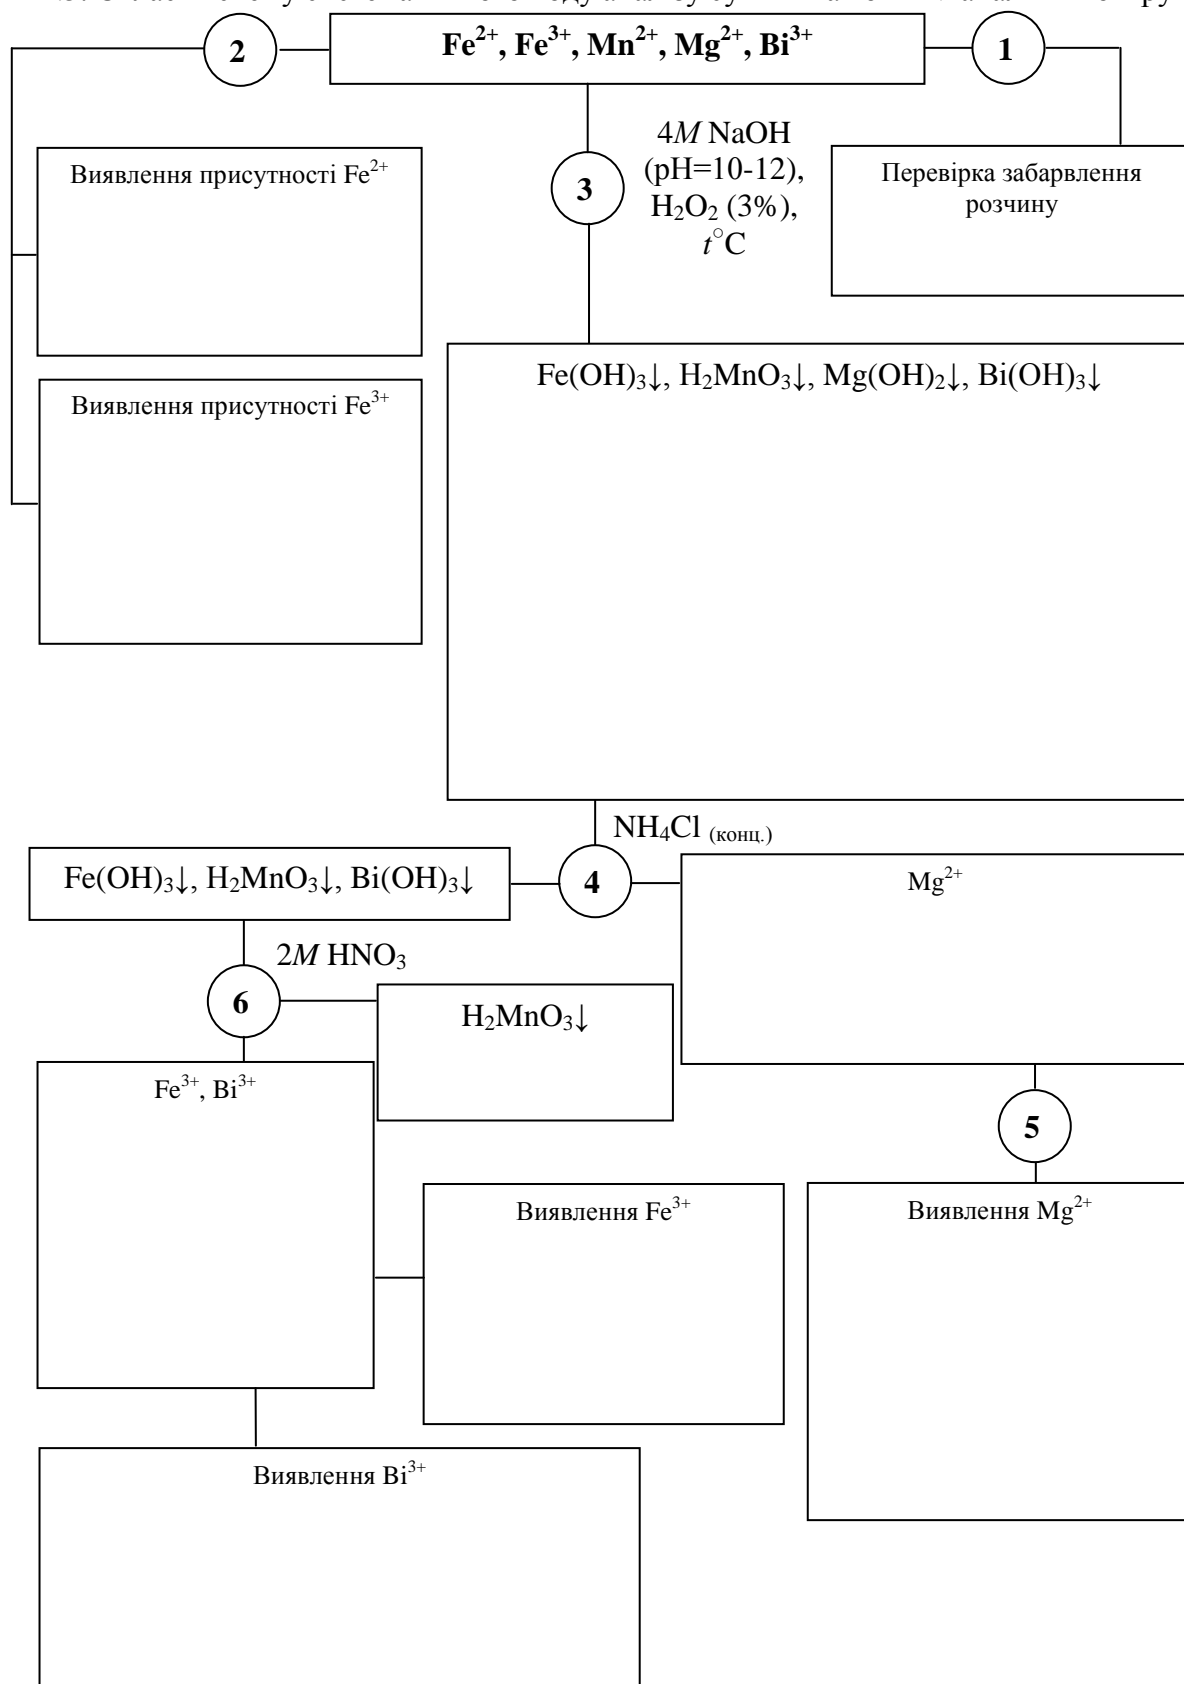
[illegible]

2

$Fe^{2+}$, $Fe^{3+}$, $Mn^{2+}$, $Mg^{2+}$, $Bi^{3+}$

1

Виявлення присутності $Fe^{2+}$

3

4*M* NaOH (pH=10-12), $H_2O_2$ (3%), $t^\circ C$

Перевірка забарвлення розчину

Виявлення присутності $Fe^{3+}$

$Fe(OH)_3\downarrow$, $H_2MnO_3\downarrow$, $Mg(OH)_2\downarrow$, $Bi(OH)_3\downarrow$

$NH_4Cl$ (конц.)

$Fe(OH)_3\downarrow$, $H_2MnO_3\downarrow$, $Bi(OH)_3\downarrow$

4

$Mg^{2+}$

2*M* $HNO_3$

6

$H_2MnO_3\downarrow$

$Fe^{3+}$, $Bi^{3+}$

5

Виявлення $Fe^{3+}$

Виявлення $Mg^{2+}$

Виявлення $Bi^{3+}$